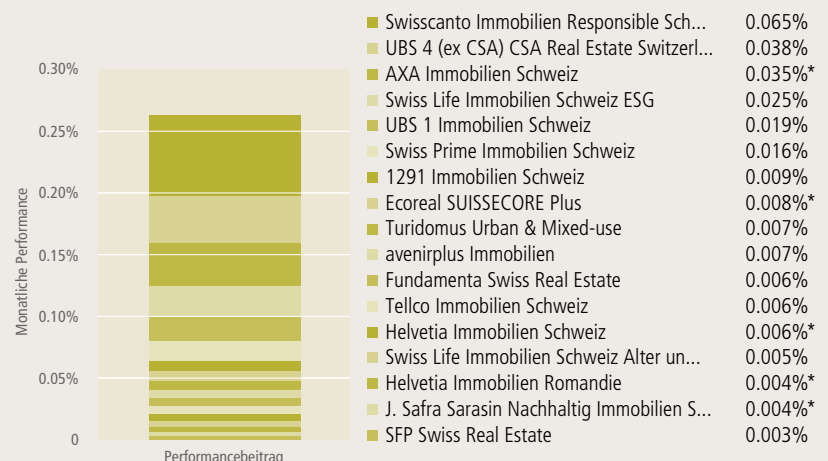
0.30%
0.25%
0.20%
0.15%
0.10%
0.05%
0

Monatliche Performance

Performancebeitrag

| | |
|---|---|
| Swisscanto Immobilien Responsible Sch... | 0.065% |
| UBS 4 (ex CSA) CSA Real Estate Switzerl... | 0.038% |
| AXA Immobilien Schweiz | 0.035%* |
| Swiss Life Immobilien Schweiz ESG | 0.025% |
| UBS 1 Immobilien Schweiz | 0.019% |
| Swiss Prime Immobilien Schweiz | 0.016% |
| 1291 Immobilien Schweiz | 0.009% |
| Ecoreal SUISSECORE Plus | 0.008%* |
| Turidomus Urban & Mixed-use | 0.007% |
| avenirplus Immobilien | 0.007% |
| Fundamenta Swiss Real Estate | 0.006% |
| Tellco Immobilien Schweiz | 0.006% |
| Helvetia Immobilien Schweiz | 0.006%* |
| Swiss Life Immobilien Schweiz Alter un... | 0.005% |
| Helvetia Immobilien Romandie | 0.004%* |
| J. Safra Sarasin Nachhaltig Immobilien S... | 0.004%* |
| SFP Swiss Real Estate | 0.003% |